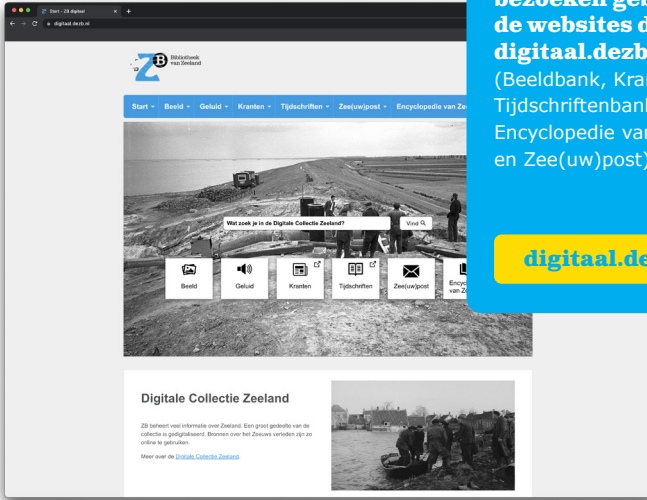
Start – ZB digitaal
digitaal.dezb.nl

ZB Bibliotheek van Zeeland

Start ▾ Beeld ▾ Geluid ▾ Kranten ▾ Tijdschriften ▾ Zee(uw)post ▾ Encyclopedie van Ze

Wat zoek je in de Digitale Collectie Zeeland?
Vind

Beeld
Geluid
Kranten
Tijdschriften
Zee(uw)post
Encyc van Ze

Digitale Collectie Zeeland

ZB beheert veel informatie over Zeeland. Een groot gedeelte van de collectie is gedigitaliseerd. Bronnen over het Zeeuws verleden zijn zo online te gebruiken.

Meer over de Digitale Collectie Zeeland.

bezoeken ge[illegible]
de websites d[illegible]
digitaal.dezb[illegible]
(Beeldbank, Kra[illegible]
Tijdschriftenban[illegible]
Encyclopedie va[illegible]
en Zee(uw)post)

digitaal.de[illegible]